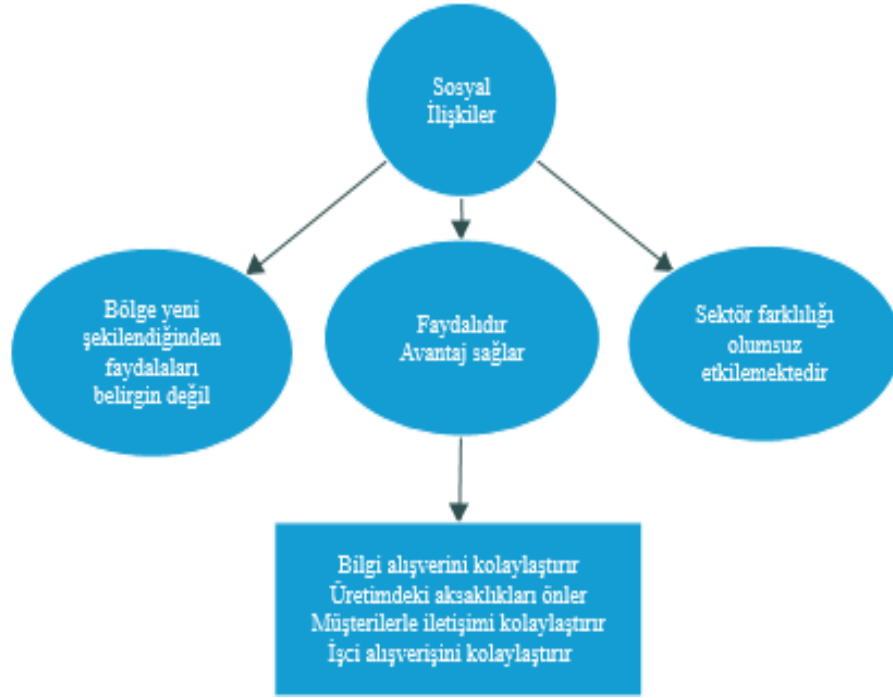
Sosyal İlişkiler

Bölge yeni şekilendiğinden faydalaları belirgin değil

Faydalıdır Avantaj sağlar

Sektör farklılığı olumsuz etkilemektedir

Bilgi alışverini kolaylaştırır
Üretimdeki aksaklıkları önler
Müşterilerle iletişimi kolaylaştırır
İşçi alışverişini kolaylaştırır